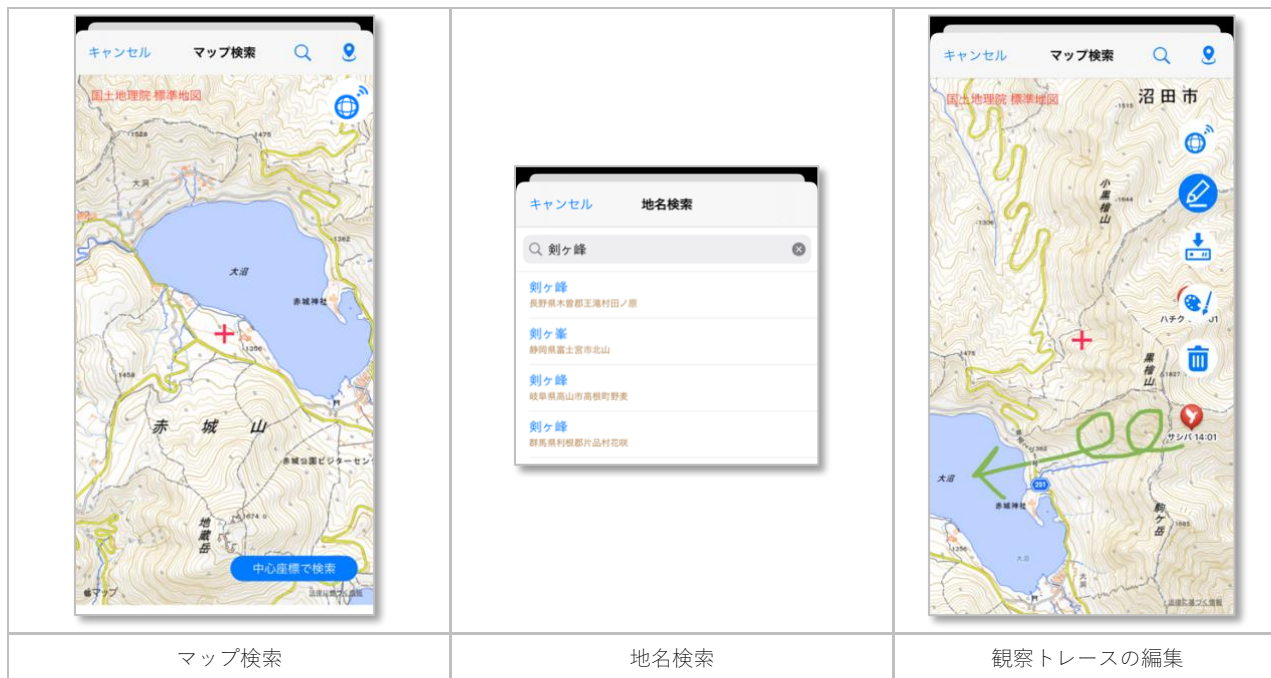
| キャンセル マップ検索<br>国土地理院 標準地図<br>1529<br>大洞<br>1362<br>大沼<br>赤城神社<br>1356<br>1458<br>赤 城 山<br>赤城山園ビジターセン<br>1674<br>地蔵岳<br>中心座標で検索<br>マップ | キャンセル 地名検索<br>剣ヶ峰<br>剣ヶ峰<br>長野県木曽郡王滝村田ノ原<br>剣ヶ峯<br>静岡県富士宮市北山<br>剣ヶ峰<br>岐阜県高山市高根町野麦<br>剣ヶ峰<br>群馬県利根郡片品村花咲 | キャンセル マップ検索<br>国土地理院 標準地図<br>1515 沼 田 市<br>小黒檜山<br>1644<br>1306<br>ハチク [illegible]01<br>1475<br>黒檜山<br>サシバ 14:01<br>大沼<br>251<br>赤城神社<br>駒ヶ岳<br>1685<br>大洞 |
|---|---|---|
| マップ検索 | 地名検索 | 観察トレースの編集 |